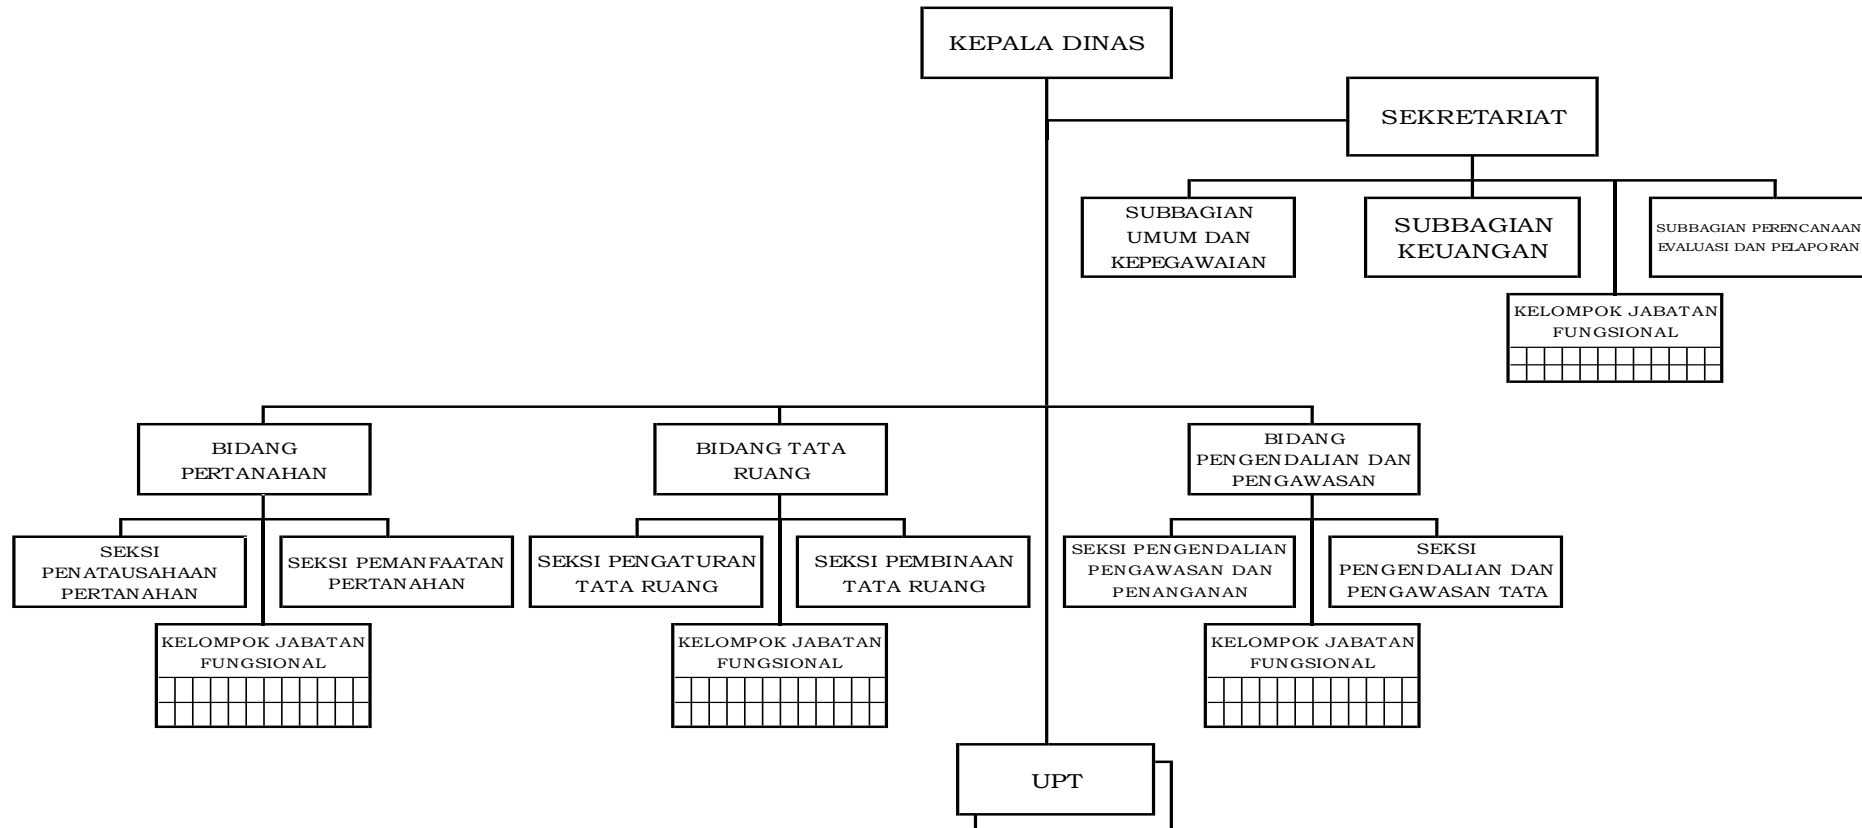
KEPALA DINAS

SEKRETARIAT

SUBBAGIAN UMUM DAN KEPEGAWAIAN

SUBBAGIAN KEUANGAN

SUBBAGIAN PERENCANAAN EVALUASI DAN PELAPORAN

KELOMPOK JABATAN FUNGSIONAL

BIDANG PERTANAHAN

BIDANG TATA RUANG

BIDANG PENGENDALIAN DAN PENGAWASAN

SEKSI PENATAUSAHAAN PERTANAHAN

SEKSI PEMANFAATAN PERTANAHAN

SEKSI PENGATURAN TATA RUANG

SEKSI PEMBINAAN TATA RUANG

SEKSI PENGENDALIAN PENGAWASAN DAN PENANGANAN

SEKSI PENGENDALIAN DAN PENGAWASAN TATA

KELOMPOK JABATAN FUNGSIONAL

KELOMPOK JABATAN FUNGSIONAL

KELOMPOK JABATAN FUNGSIONAL

UPT